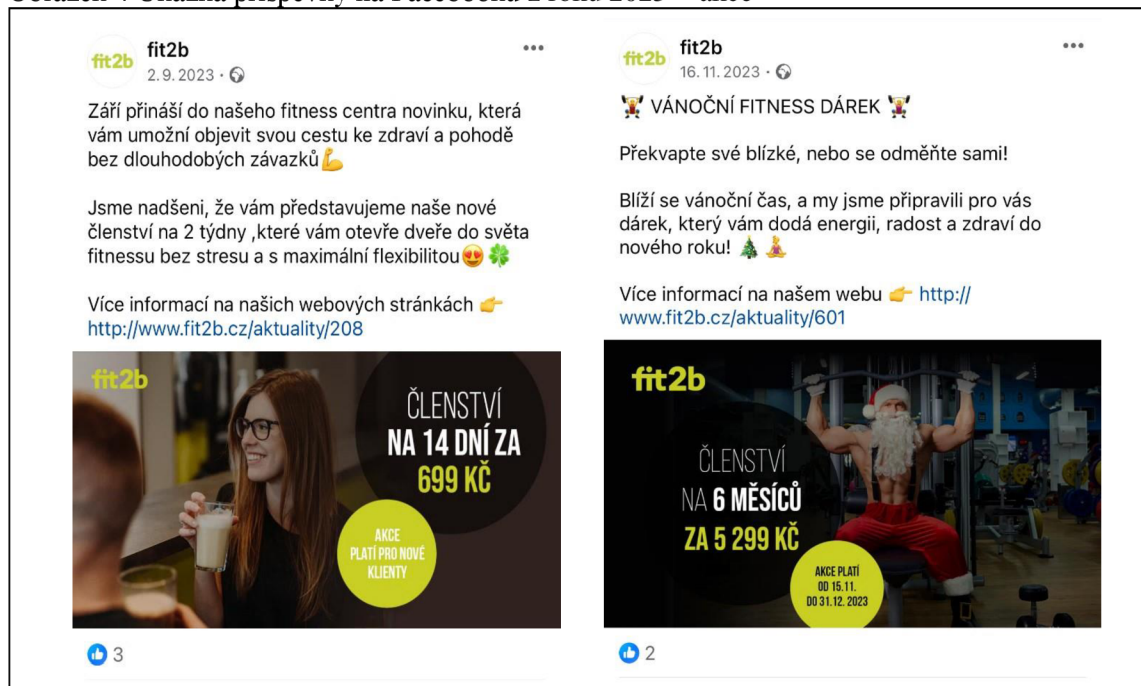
fit2b
fit2b
2. 9. 2023 ·

Září přináší do našeho fitness centra novinku, která vám umožní objevit svou cestu ke zdraví a pohodě bez dlouhodobých závazků💪

Jsme nadšeni, že vám představujeme naše nové členství na 2 týdny ,které vám otevře dveře do světa fitnessu bez stresu a s maximální flexibilitou😍🍀

Více informací na našich webových stránkách 👉 http://www.fit2b.cz/aktuality/208

fit2b
ČLENSTVÍ
NA 14 DNÍ ZA
699 KČ
AKCE PLATÍ PRO NOVÉ KLIENTY

3

fit2b
fit2b
16. 11. 2023 ·

🏋️ VÁNOČNÍ FITNESS DÁREK 🏋️

Překvapte své blízké, nebo se odměňte sami!

Blíží se vánoční čas, a my jsme připravili pro vás dárek, který vám dodá energii, radost a zdraví do nového roku! 🎄🧘

Více informací na našem webu 👉 http://www.fit2b.cz/aktuality/601

fit2b
ČLENSTVÍ
NA 6 MĚSÍCŮ
ZA 5 299 KČ
AKCE PLATÍ OD 15.11. DO 31.12. 2023

2